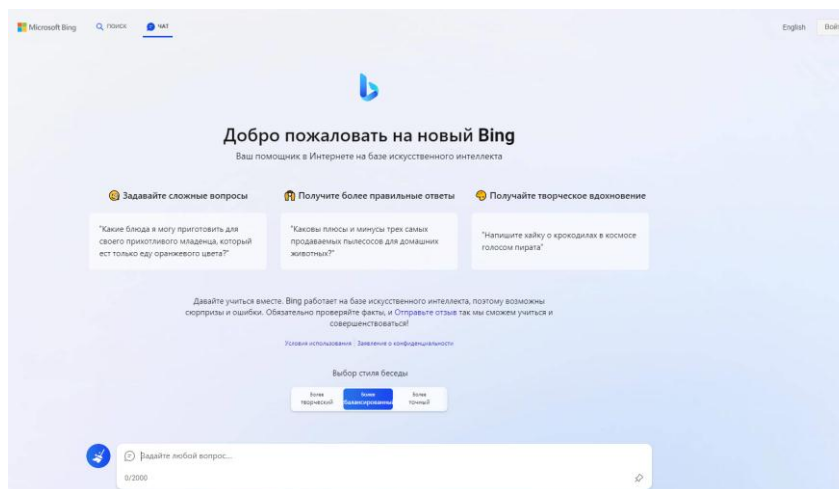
Microsoft Bing   ПОИСК   ЧАТ

English   Войт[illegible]

Добро пожаловать на новый Bing

Ваш помощник в Интернете на базе искусственного интеллекта

Задавайте сложные вопросы

"Какие блюда я могу приготовить для своего прихотливого младенца, который ест только еду оранжевого цвета?"

Получите более правильные ответы

"Каковы плюсы и минусы трех самых продаваемых пылесосов для домашних животных?"

Получайте творческое вдохновение

"Напишите хайку о крокодилах в космосе голосом пирата"

Давайте учиться вместе. Bing работает на базе искусственного интеллекта, поэтому возможны сюрпризы и ошибки. Обязательно проверяйте факты, и Отправьте отзыв так мы сможем учиться и совершенствоваться!

Условия использования | Заявление о конфиденциальности

Выбор стиля беседы

Более творческий   Более сбалансированный   Более точный

Задайте любой вопрос...

0/2000